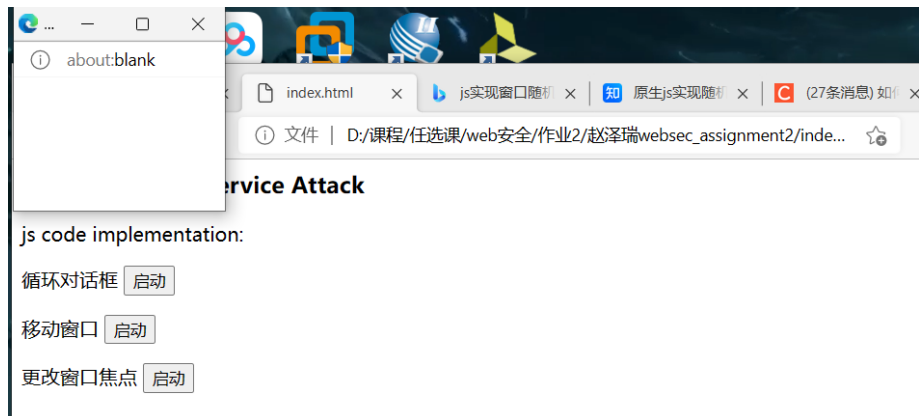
...

about:blank

index.html

js实现窗口随机

知 原生js实现随机

C (27条消息) 如何

文件 | D:/课程/任选课/web安全/作业2/赵泽瑞websec_assignment2/inde...

ervice Attack

js code implementation:

循环对话框 启动

移动窗口 启动

更改窗口焦点 启动